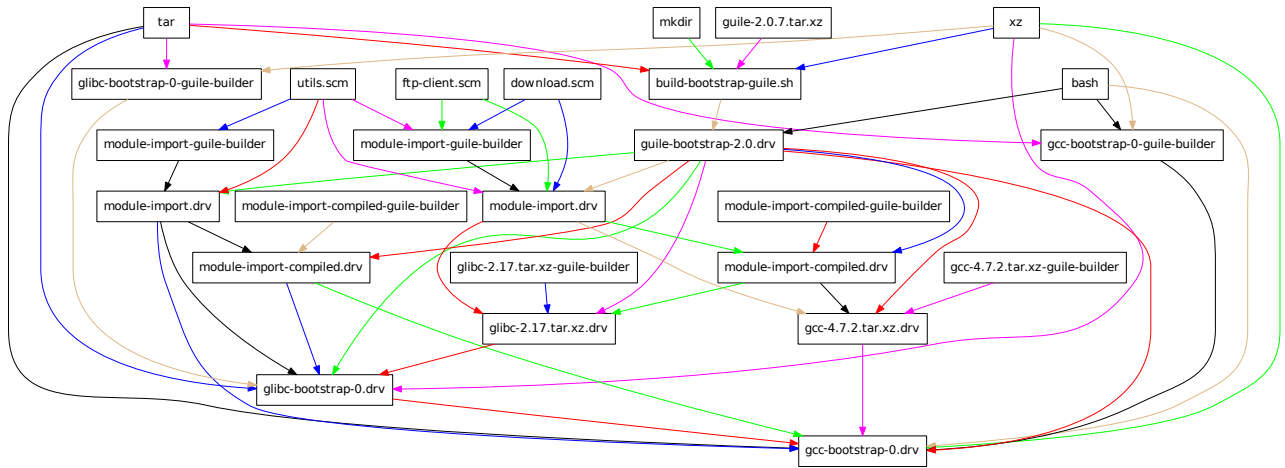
tar
mkdir
guile-2.0.7.tar.xz
xz
glibc-bootstrap-0-guile-builder
utils.scm
ftp-client.scm
download.scm
build-bootstrap-guile.sh
bash
module-import-guile-builder
module-import-guile-builder
guile-bootstrap-2.0.drv
gcc-bootstrap-0-guile-builder
module-import.drv
module-import-compiled-guile-builder
module-import.drv
module-import-compiled-guile-builder
module-import-compiled.drv
glibc-2.17.tar.xz-guile-builder
module-import-compiled.drv
gcc-4.7.2.tar.xz-guile-builder
glibc-2.17.tar.xz.drv
gcc-4.7.2.tar.xz.drv
glibc-bootstrap-0.drv
gcc-bootstrap-0.drv